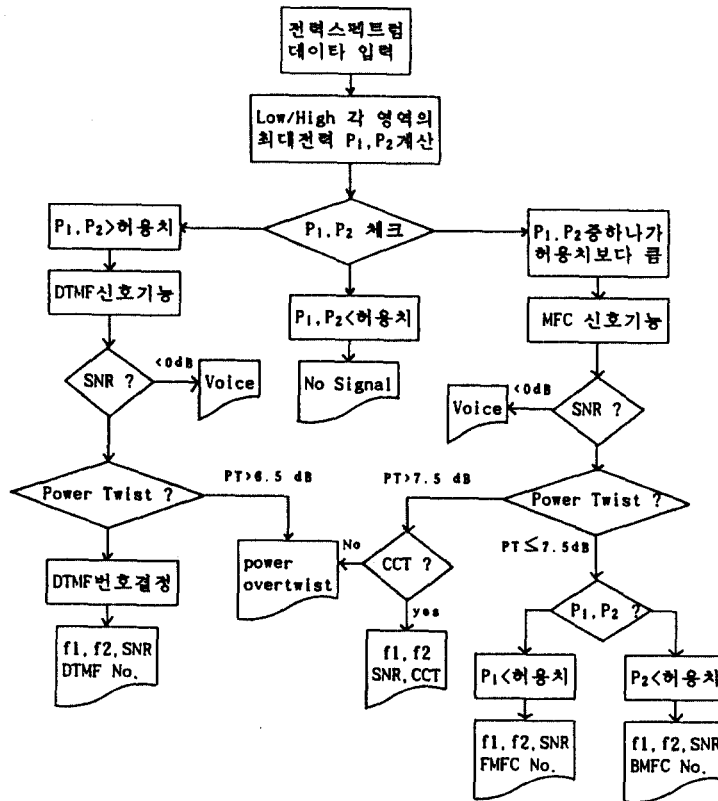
전력스펙트럼 데이타 입력

Low/High 각 영역의 최대전력 $P_1, P_2$계산

$P_1, P_2$>허용치

$P_1, P_2$ 체크

$P_1, P_2$중하나가 허용치보다 큼

DTMF신호기능

$P_1, P_2$<허용치

MFC 신호기능

SNR ?

<0dB

Voice

No Signal

<0dB

Voice

SNR ?

Power Twist ?

PT>6.5 dB

PT>7.5 dB

Power Twist ?

No

power overtwist

CCT ?

PT≤7.5dB

DTMF번호결정

yes

$P_1, P_2$ ?

f1, f2, SNR DTMF No.

f1, f2 SNR, CCT

$P_1$<허용치

$P_2$<허용치

f1, f2, SNR FMFC No.

f1, f2, SNR BMFC No.